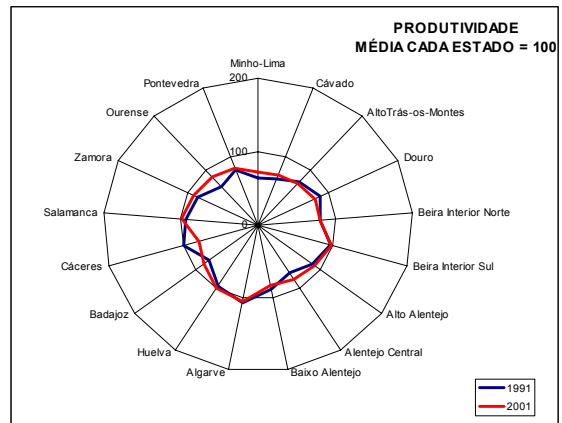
PRODUTIVIDADE
MÉDIA CADA ESTADO = 100

Minho-Lima
200
100
0
Cávado
AltoTrás-os-Montes
Douro
Beira Interior Norte
Beira Interior Sul
Alto Alentejo
Alentejo Central
Baixo Alentejo
Algarve
Huelva
Badajoz
Cáceres
Salamanca
Zamora
Ourense
Pontevedra

1991
2001